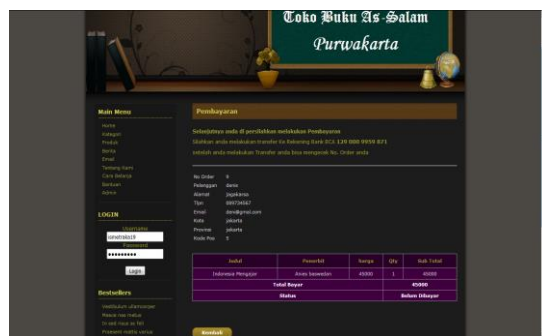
Toko Buku As-Salam
Purwakarta

Main Menu
Home
Kategori
Produk
Berita
Email
Tentang Kami
Cara Belanja
Bantuan
Admin

LOGIN
Username
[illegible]
Password
••••••••••
Login

Bestsellers
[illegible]
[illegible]
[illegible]
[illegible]

Pembayaran

Selanjutnya anda di persilahkan melakukan Pembayaran
Silahkan anda melakukan Transfer ke Rekening Bank BCA 139 888 8959 871
setelah anda melakukan Transfer anda bisa mengecek No. Order anda

No Order 9
Pelanggan dena
alamat jogjakarta
Tlpn 089734567
Email dena@gmail.com
Kota jakarta
Provinsi jakarta
Kode Pos 3

| Judul | Penerbit | harga | Qty | Sub Total |
|---|---|---|---|---|
| Indonesia Mengajar | Anies Baswedan | 45000 | 1 | 45000 |
| Total Bayar | | | | 45000 |
| Status | | | | Belum Dibayar |

Kembali